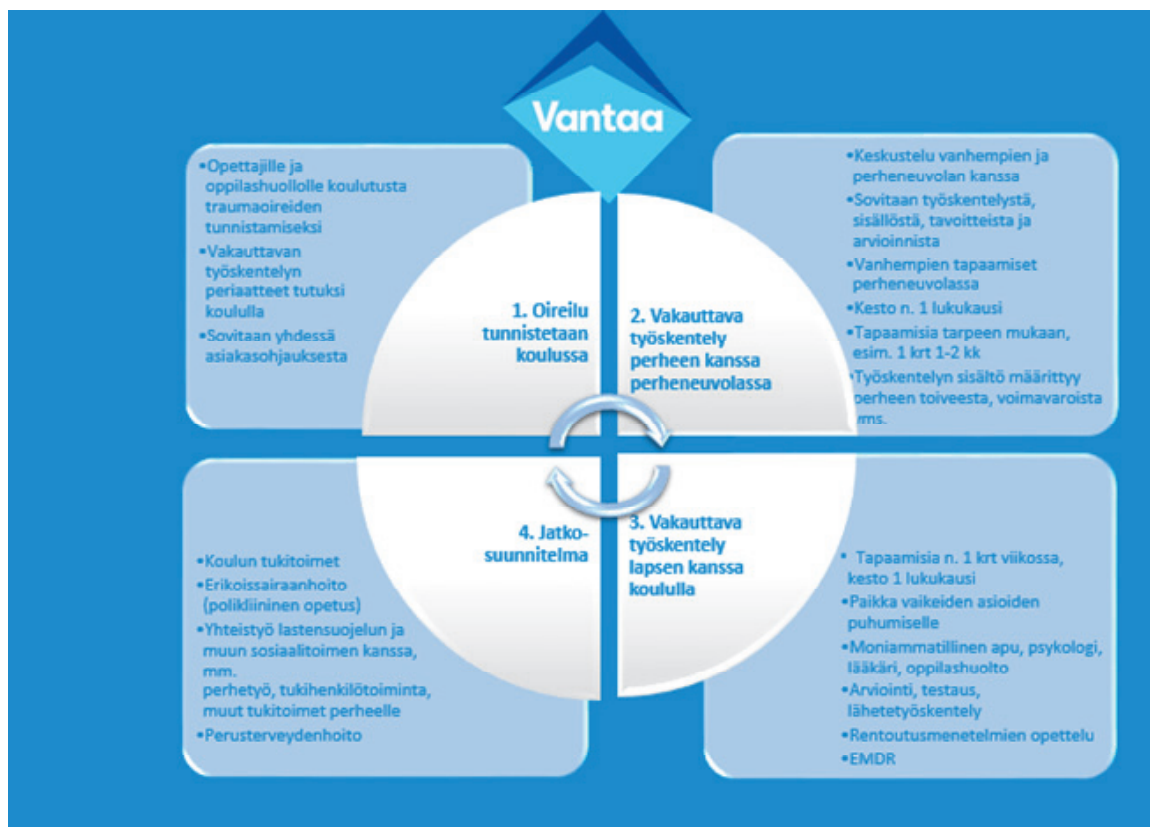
Vantaa

•Opettajille ja oppilashuollolle koulutusta traumaoireiden tunnistamiseksi
•Vakauttavan työskentelyn periaatteet tutuksi koululla
•Sovitaan yhdessä asiakasohjauksesta

•Keskustelu vanhempien ja perheneuvolan kanssa
•Sovitaan työskentelystä, sisällöstä, tavoitteista ja arvioinnista
•Vanhempien tapaamiset perheneuvolassa
•Kesto n. 1 lukukausi
•Tapaamisia tarpeen mukaan, esim. 1 krt 1-2 kk
•Työskentelyn sisältö määrittyy perheen toiveesta, voimavaroista yms.

1. Oireilu tunnistetaan koulussa

2. Vakauttava työskentely perheen kanssa perheneuvolassa

4. Jatko-suunnitelma

3. Vakauttava työskentely lapsen kanssa koululla

•Koulun tukitoimet
•Erikoissairaanhoito (polikliininen opetus)
•Yhteistyö lastensuojelun ja muun sosiaalitoimen kanssa, mm. perhetyö, tukihenkilötoiminta, muut tukitoimet perheelle
•Perusterveydenhoito

• Tapaamisia n. 1 krt viikossa, kesto 1 lukukausi
•Paikka vaikeiden asioiden puhumiselle
•Moniammatillinen apu, psykologi, lääkäri, oppilashuolto
•Arviointi, testaus, lähetetyöskentely
•Rentoutusmenetelmien opettelu
•EMDR